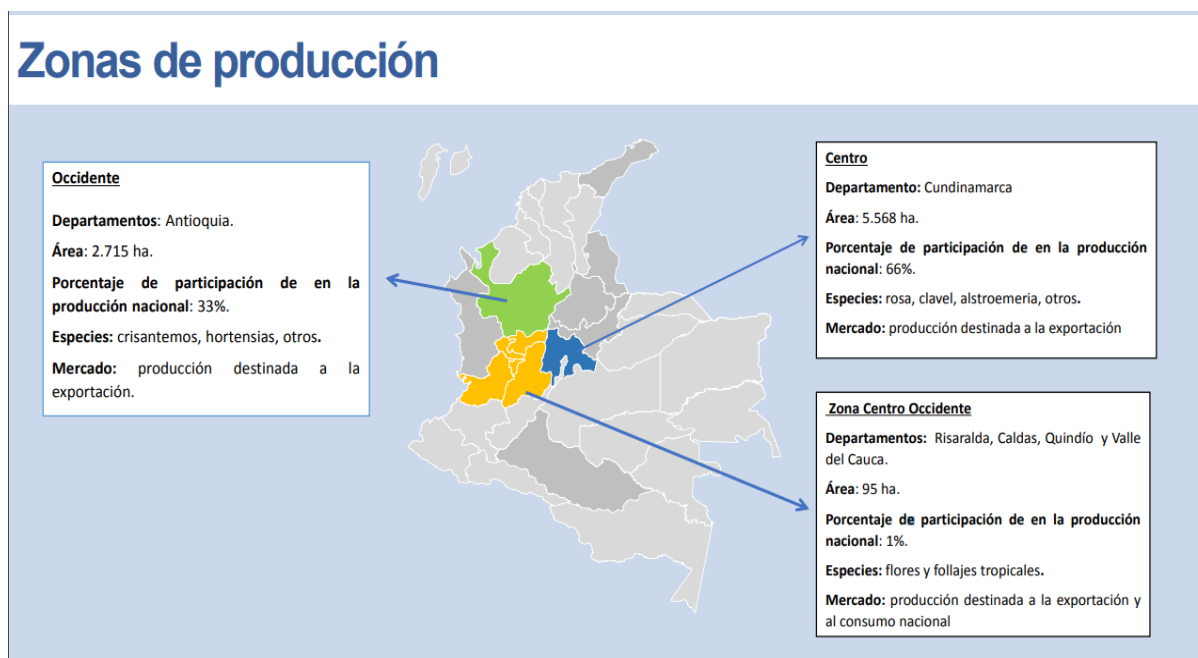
Zonas de producción

Occidente

Departamentos: Antioquia.

Área: 2.715 ha.

Porcentaje de participación de en la producción nacional: 33%.

Especies: crisantemos, hortensias, otros.

Mercado: producción destinada a la exportación.

Centro

Departamento: Cundinamarca

Área: 5.568 ha.

Porcentaje de participación de en la producción nacional: 66%.

Especies: rosa, clavel, alstroemeria, otros.

Mercado: producción destinada a la exportación

Zona Centro Occidente

Departamentos: Risaralda, Caldas, Quindío y Valle del Cauca.

Área: 95 ha.

Porcentaje de participación de en la producción nacional: 1%.

Especies: flores y follajes tropicales.

Mercado: producción destinada a la exportación y al consumo nacional